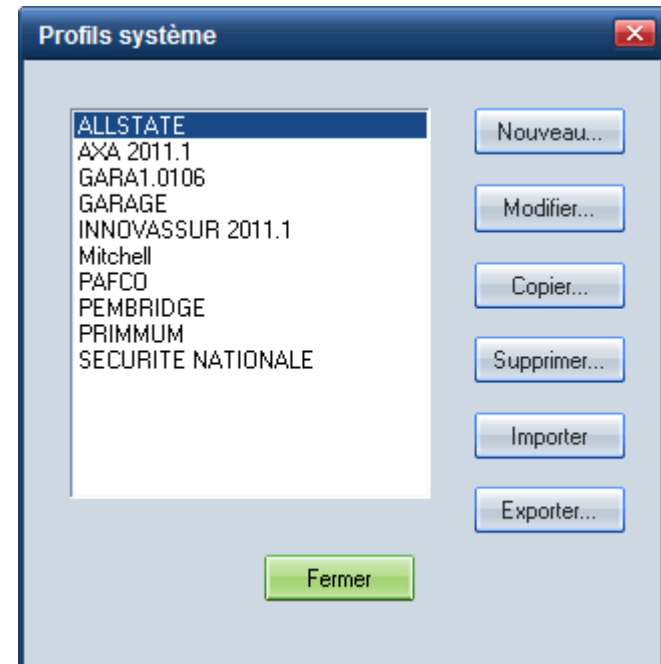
Profils système

ALLSTATE
AXA 2011.1
GARA1.0106
GARAGE
INNOVASSUR 2011.1
Mitchell
PAFCO
PEMBRIDGE
PRIMMUM
SECURITE NATIONALE

Nouveau...
Modifier...
Copier...
Supprimer...
Importer
Exporter...

Fermer